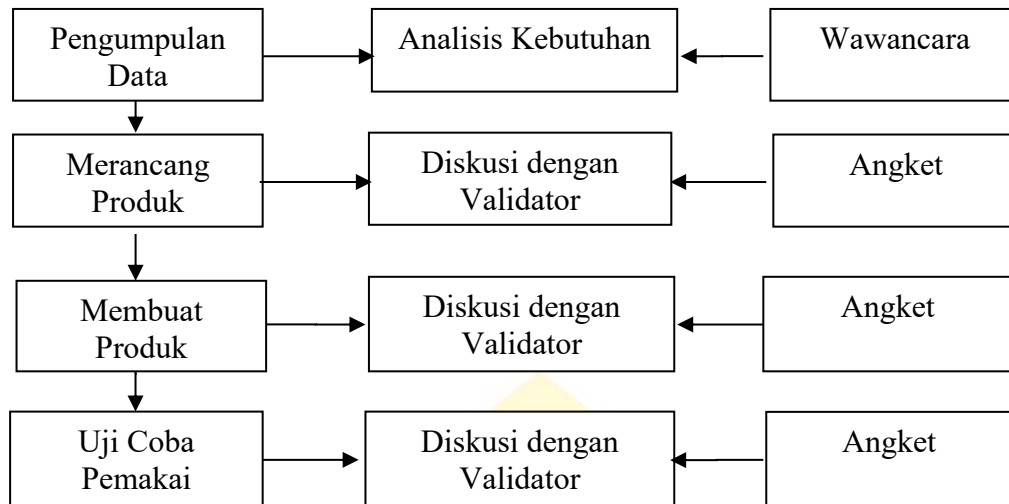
Pengumpulan Data

Analisis Kebutuhan

Wawancara

Merancang Produk

Diskusi dengan Validator

Angket

Membuat Produk

Diskusi dengan Validator

Angket

Uji Coba Pemakai

Diskusi dengan Validator

Angket